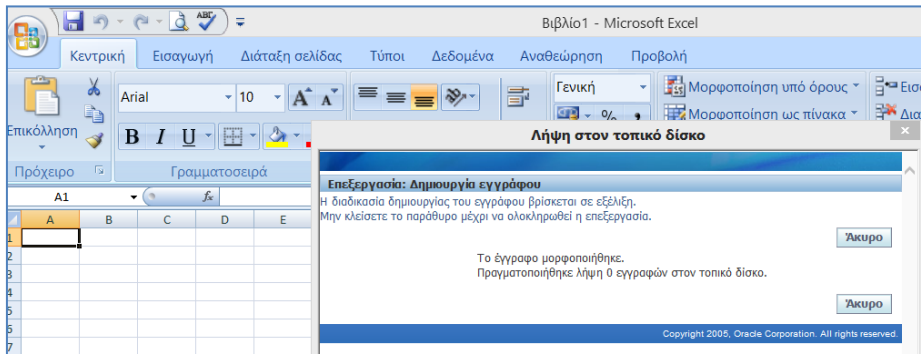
Βιβλίο1 - Microsoft Excel

Κεντρική Εισαγωγή Διάταξη σελίδας Τύποι Δεδομένα Αναθεώρηση Προβολή

Επικόλληση
Arial 10
B I U
Πρόχειρο Γραμματοσειρά
Γενική
%
Μορφοποίηση υπό όρους
Μορφοποίηση ως πίνακα
Εισ
Δια

A1
fx

| | A | B | C | D | E |
|---|---|---|---|---|---|
| 1 | | | | | |
| 2 | | | | | |
| 3 | | | | | |
| 4 | | | | | |
| 5 | | | | | |
| 6 | | | | | |
| 7 | | | | | |

Λήψη στον τοπικό δίσκο

Επεξεργασία: Δημιουργία εγγράφου
Η διαδικασία δημιουργίας του εγγράφου βρίσκεται σε εξέλιξη.
Μην κλείσετε το παράθυρο μέχρι να ολοκληρωθεί η επεξεργασία.

Άκυρο

Το έγγραφο μορφοποιήθηκε.
Πραγματοποιήθηκε λήψη 0 εγγραφών στον τοπικό δίσκο.

Άκυρο

Copyright 2005, Oracle Corporation. All rights reserved.